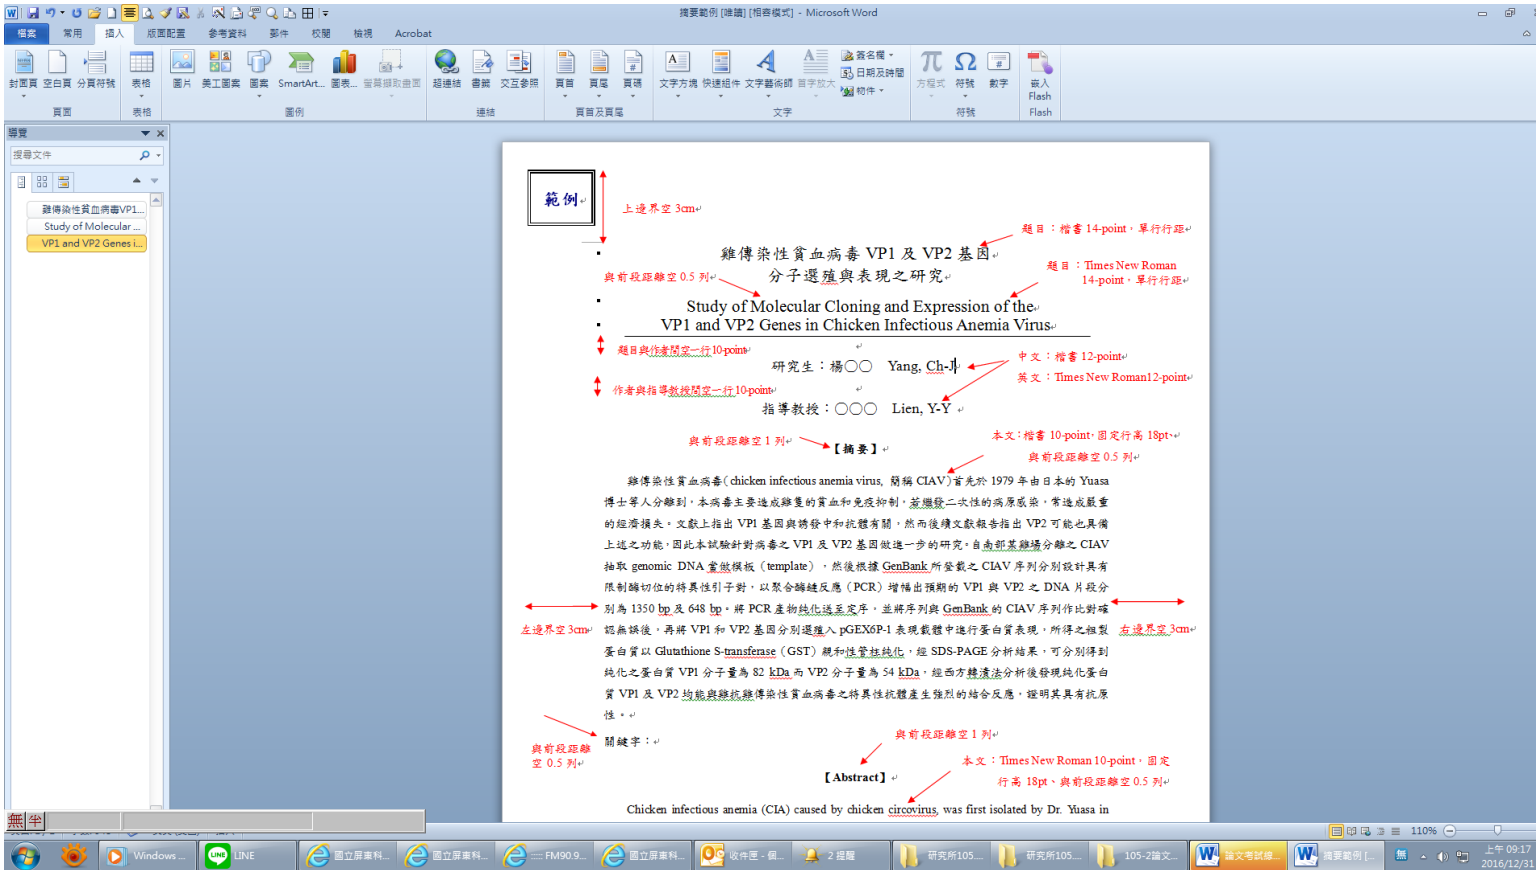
摘要範例 [唯讀] [相容模式] - Microsoft Word

檔案 常用 插入 版面配置 參考資料 郵件 校閱 檢視 Acrobat

封面頁 空白頁 分頁符號 表格 圖片 美工圖案 圖案 SmartArt... 圖表... 螢幕擷取畫面 超連結 書籤 交互參照 頁首 頁尾 頁碼 文字方塊 快速組件 文字藝術師 首字放大 簽名欄 日期及時間 物件 方程式 符號 數字 嵌入 Flash

頁面 表格 圖例 連結 頁首及頁尾 文字 符號 Flash

導覽

搜尋文件

雞傳染性貧血病毒VP1...
Study of Molecular ...
VP1 and VP2 Genes i...

範例

上邊界空 3cm

題目：楷書 14-point，單行行距

雞傳染性貧血病毒 VP1 及 VP2 基因
分子選殖與表現之研究

與前段距離空 0.5 列

題目：Times New Roman 14-point，單行行距

Study of Molecular Cloning and Expression of the
VP1 and VP2 Genes in Chicken Infectious Anemia Virus

題目與作者間空一行 10-point

研究生：楊○○ Yang, Ch-J

中文：楷書 12-point
英文：Times New Roman12-point

作者與指導教授間空一行 10-point

指導教授：○○○ Lien, Y-Y

與前段距離空 1 列

【摘要】

本文：楷書 10-point，固定行高 18pt
與前段距離空 0.5 列

雞傳染性貧血病毒(chicken infectious anemia virus, 簡稱 CIAV)首先於 1979 年由日本的 Yuasa 博士等人分離到，本病毒主要造成雞隻的貧血和免疫抑制，若繼發二次性的病原感染，常造成嚴重的經濟損失。文獻上指出 VP1 基因與誘發中和抗體有關，然而後續文獻報告指出 VP2 可能也具備上述之功能，因此本試驗針對病毒之 VP1 及 VP2 基因做進一步的研究。自南部某雞場分離之 CIAV 抽取 genomic DNA 當做模板（template），然後根據 GenBank 所登載之 CIAV 序列分別設計具有限制酶切位的特異性引子對，以聚合酶鏈反應（PCR）增幅出預期的 VP1 與 VP2 之 DNA 片段分別為 1350 bp 及 648 bp。將 PCR 產物純化送至定序，並將序列與 GenBank 的 CIAV 序列作比對確認無誤後，再將 VP1 和 VP2 基因分別選殖入 pGEX6P-1 表現載體中進行蛋白質表現，所得之粗製蛋白質以 Glutathione S-transferase（GST）親和性管柱純化，經 SDS-PAGE 分析結果，可分別得到純化之蛋白質 VP1 分子量為 82 kDa 而 VP2 分子量為 54 kDa，經西方轉漬法分析後發現純化蛋白質 VP1 及 VP2 均能與雞抗雞傳染性貧血病毒之特異性抗體產生強烈的結合反應，證明其具有抗原性。

左邊界空 3cm

右邊界空 3cm

與前段距離空 0.5 列

關鍵字：

與前段距離空 1 列

【Abstract】

本文：Times New Roman 10-point，固定行高 18pt、與前段距離空 0.5 列

Chicken infectious anemia (CIA) caused by chicken circovirus, was first isolated by Dr. Yuasa in

無 半

110%

Windows ... LINE 國立屏東科... 國立屏東科... FM90.9... 國立屏東科... 收件匣 - 個... 2 提醒 研究所105... 研究所105... 105-2論文... 論文考試維... 摘要範例 [...

上午 09:17
2016/12/31